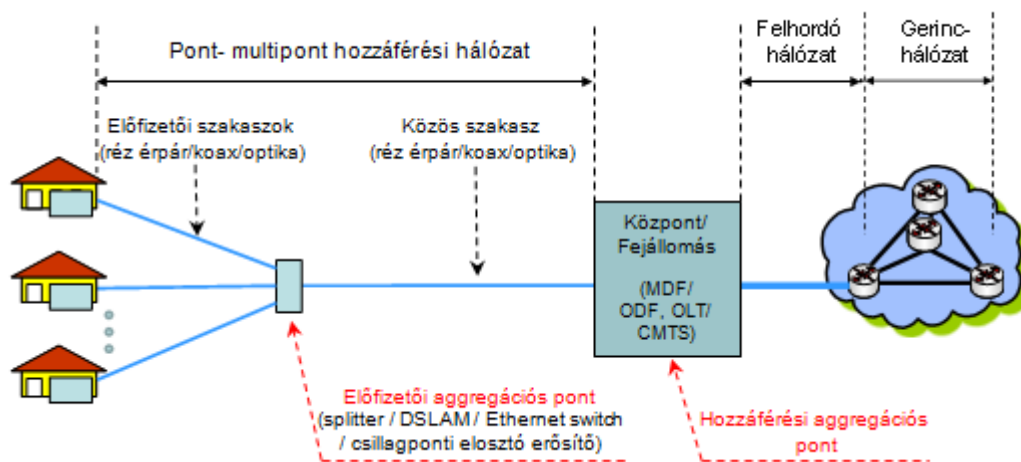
Pont- multipont hozzáférési hálózat

Felhordó hálózat

Gerinc-hálózat

Előfizetői szakaszok (réz érpár/koax/optika)

Közös szakasz (réz érpár/koax/optika)

Központ/ Fejállomás

(MDF/ ODF, OLT/ CMTS)

Előfizetői aggregációs pont (splitter / DSLAM / Ethernet switch / csillagponti elosztó erősítő)

Hozzáférési aggregációs pont